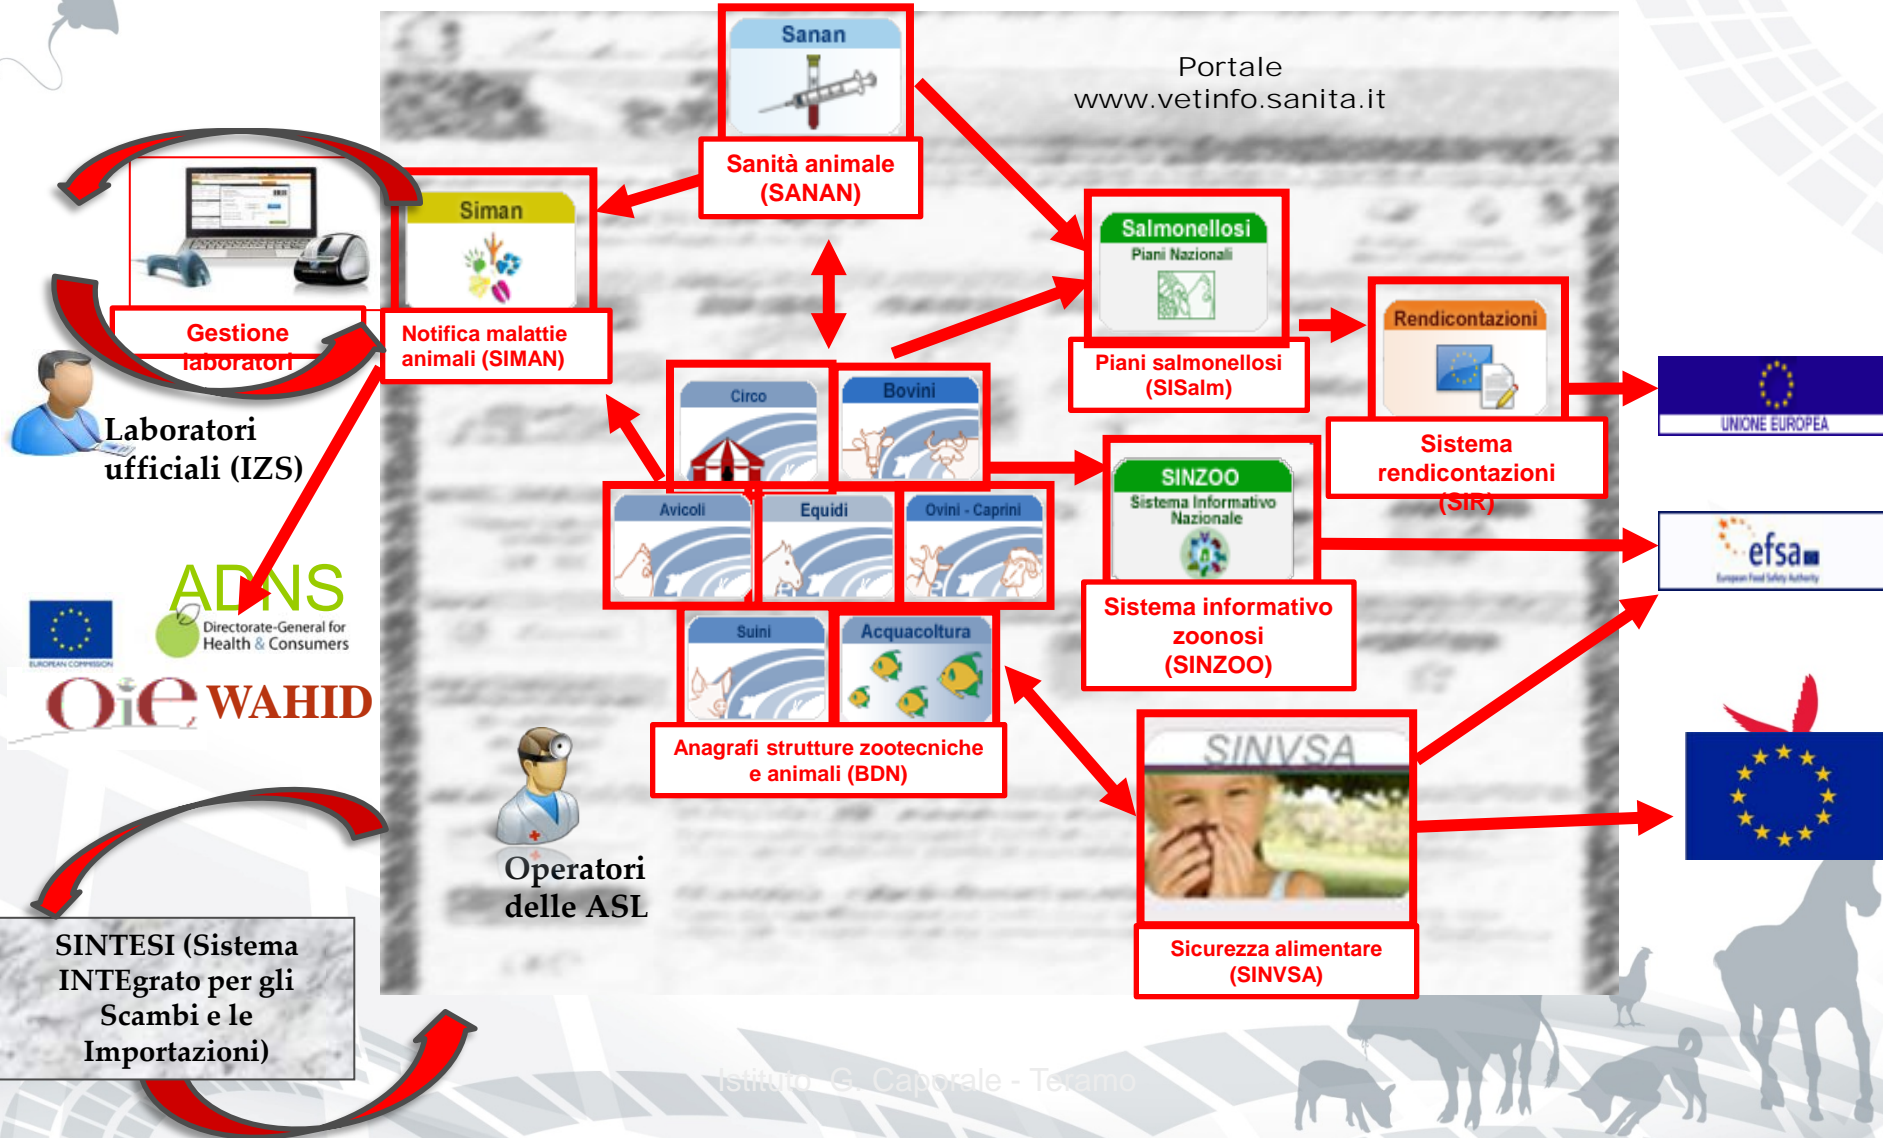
Portale
www.vetinfo.sanita.it

Sanan

Sanità animale (SANAN)

Siman

Notifica malattie animali (SIMAN)

Gestione laboratori

Laboratori ufficiali (IZS)

Salmonellosi
Piani Nazionali

Piani salmonellosi (SISalm)

Rendicontazioni

Sistema rendicontazioni (SIR)

UNIONE EUROPEA

efsa
European Food Safety Authority

Circo

Bovini

Avicoli

Equidi

Ovini - Caprini

Suini

Acquacoltura

Anagrafi strutture zootecniche e animali (BDN)

SINZOO
Sistema Informativo Nazionale

Sistema informativo zoonosi (SINZOO)

SINVSA

Sicurezza alimentare (SINVSA)

ADNS
Directorate-General for Health & Consumers

EUROPEAN COMMISSION

OIE WAHID

Operatori delle ASL

SINTESI (Sistema INTEgrato per gli Scambi e le Importazioni)

Istituto G. Caporale - Teramo